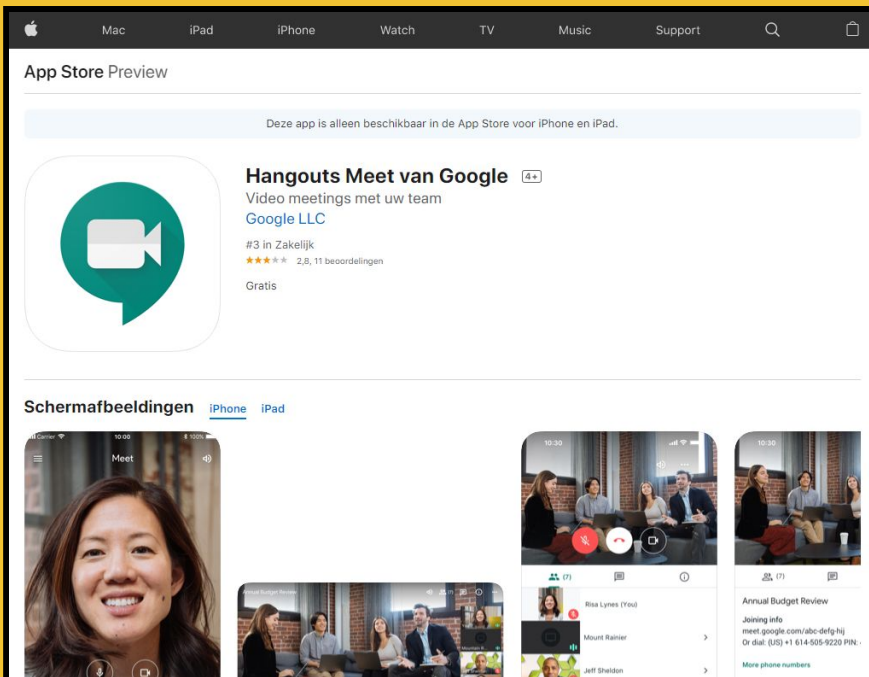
Mac iPad iPhone Watch TV Music Support

App Store Preview

Deze app is alleen beschikbaar in de App Store voor iPhone en iPad.

Hangouts Meet van Google 4+
Video meetings met uw team
Google LLC
#3 in Zakelijk
2,8, 11 beoordelingen
Gratis

Schermafbeeldingen iPhone iPad

Carrier 10:00 100%
Meet

Annual Budget Review
Mountain R

10:30
(7)
Risa Lynes (You)
Mount Rainier
Jeff Sheldon

10:30
(7)
Annual Budget Review
Joining info
meet.google.com/abc-defg-hij
Or dial: (US) +1 614-505-9220 PIN: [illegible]
More phone numbers